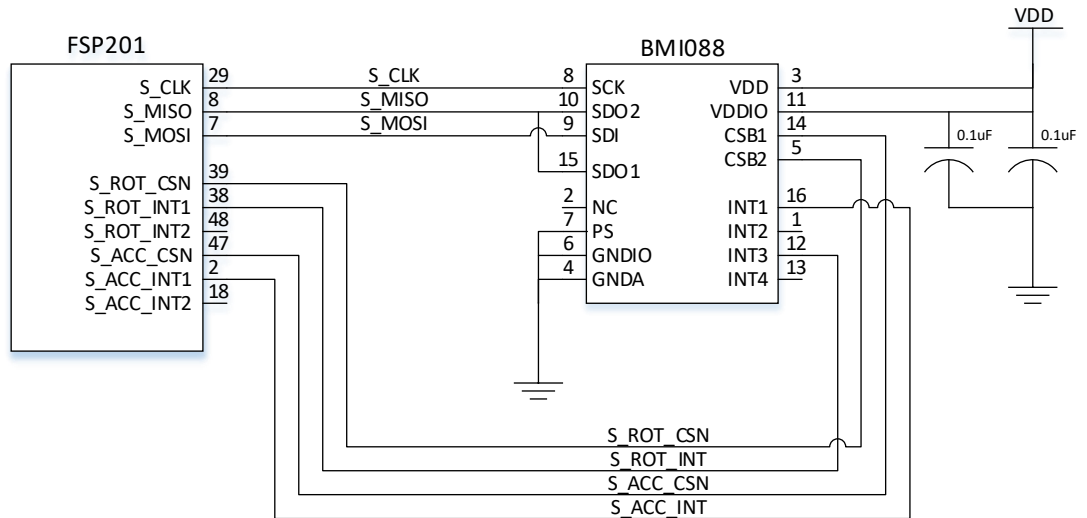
VDD

FSP201

BMI088

S_CLK 29
S_MISO 8
S_MOSI 7
S_ROT_CSN 39
S_ROT_INT1 38
S_ROT_INT2 48
S_ACC_CSN 47
S_ACC_INT1 2
S_ACC_INT2 18

S_CLK
S_MISO
S_MOSI

8 SCK
10 SDO2
9 SDI
15 SDO1
2 NC
7 PS
6 GNDIO
4 GNDA

VDD 3
VDDIO 11
CSB1 14
CSB2 5
INT1 16
INT2 1
INT3 12
INT4 13

0.1uF
0.1uF

S_ROT_CSN
S_ROT_INT
S_ACC_CSN
S_ACC_INT